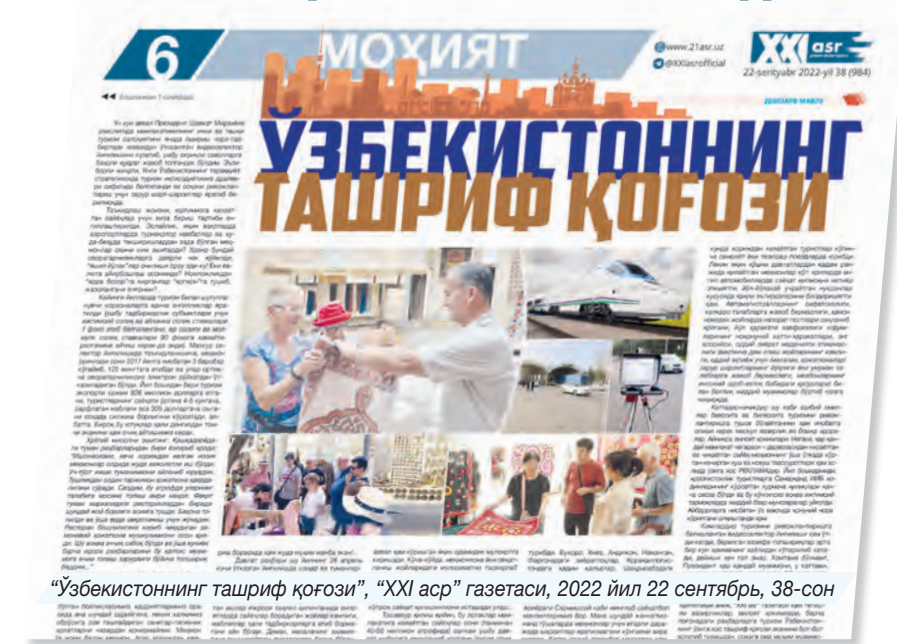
6 МОҲИЯТ

www.21asr.uz
@XXIasrofficial

XXI asr
22-sentyabr 2022-yil 38 (984)

◀◀ Бошланиши 1-саҳифада.

ЎЗБЕКИСТОННИНГ ТАШРИФ ҚОҒОЗИ

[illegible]

“Ўзбекистоннинг ташриф қоғози”, “XXI аср” газетаси, 2022 йил 22 сентябрь, 38-сон